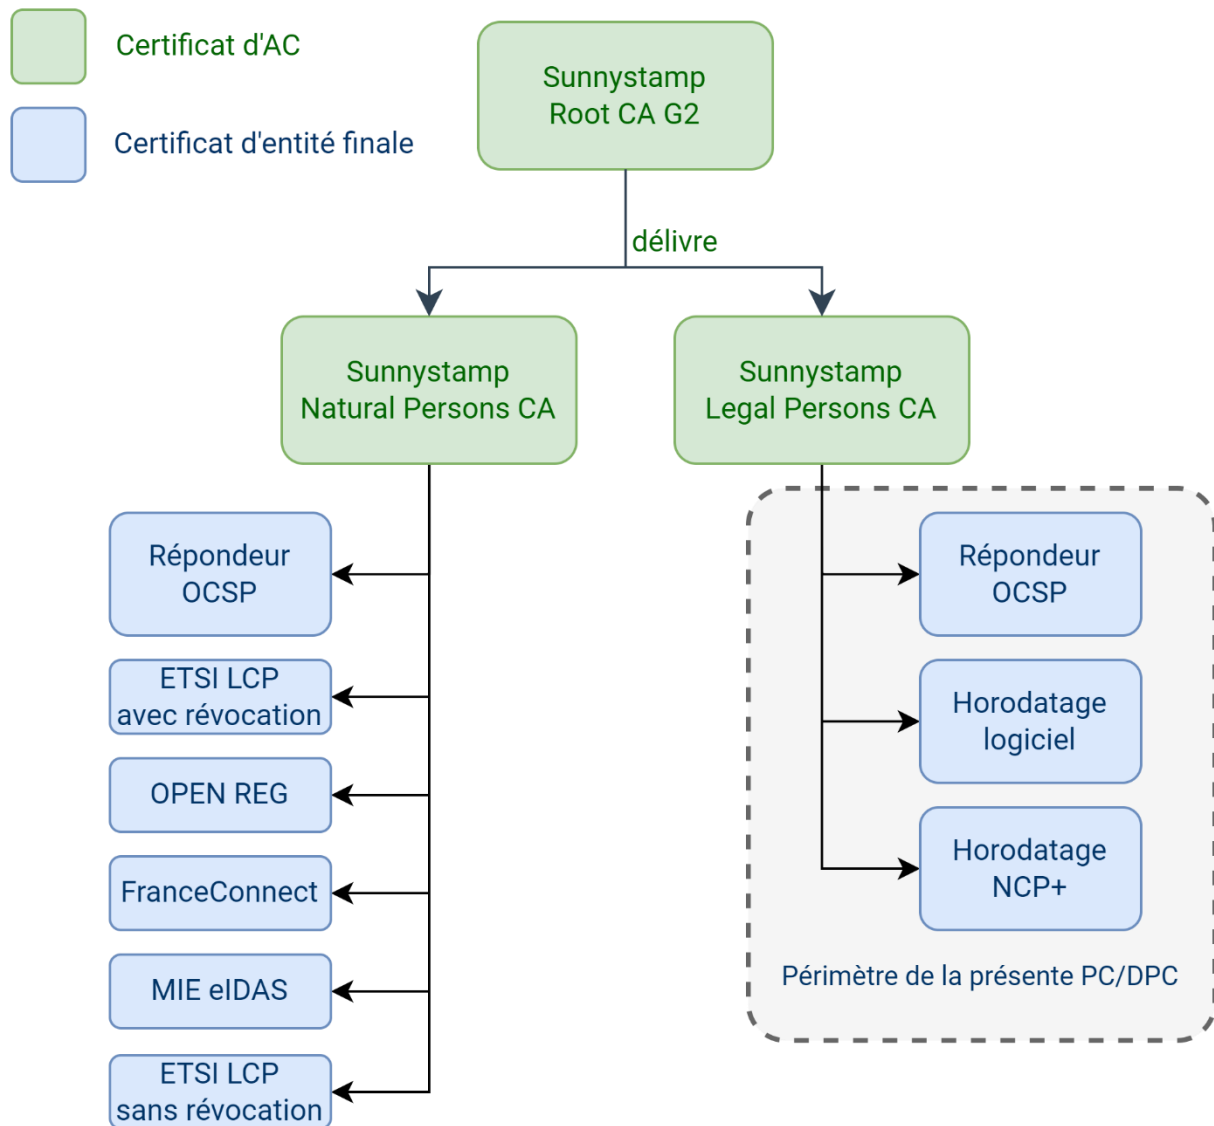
Certificat d'AC

Certificat d'entité finale

Sunnystamp
Root CA G2

délivre

Sunnystamp
Natural Persons CA

Sunnystamp
Legal Persons CA

Répondeur
OCSP

ETSI LCP
avec révocation

OPEN REG

FranceConnect

MIE eIDAS

ETSI LCP
sans révocation

Répondeur
OCSP

Horodatage
logiciel

Horodatage
NCP+

Périmètre de la présente PC/DPC